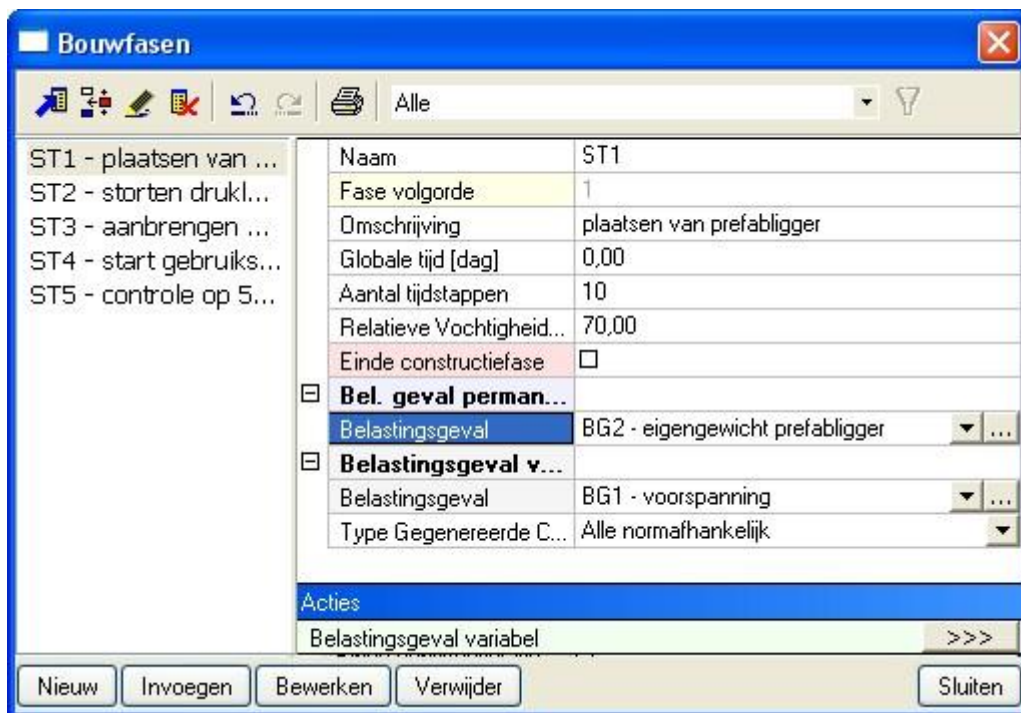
Bouwfasen

Alle

ST1 - plaatsen van ...
ST2 - storten drukl...
ST3 - aanbrengen ...
ST4 - start gebruiks...
ST5 - controle op 5...

| | |
|---|---|
| Naam | ST1 |
| Fase volgorde | 1 |
| Omschrijving | plaatsen van prefabligger |
| Globale tijd [dag] | 0,00 |
| Aantal tijdstappen | 10 |
| Relatieve Vochtigheid... | 70,00 |
| Einde constructiefase | ☐ |
| ⊟ Bel. geval perman... | |
| Belastingsgeval | BG2 - eigengewicht prefabligger |
| ⊟ Belastingsgeval v... | |
| Belastingsgeval | BG1 - voorspanning |
| Type Gegenereerde C... | Alle normafhankelijk |

Acties

Belastingsgeval variabel >>>

Nieuw Invoegen Bewerken Verwijder Sluiten